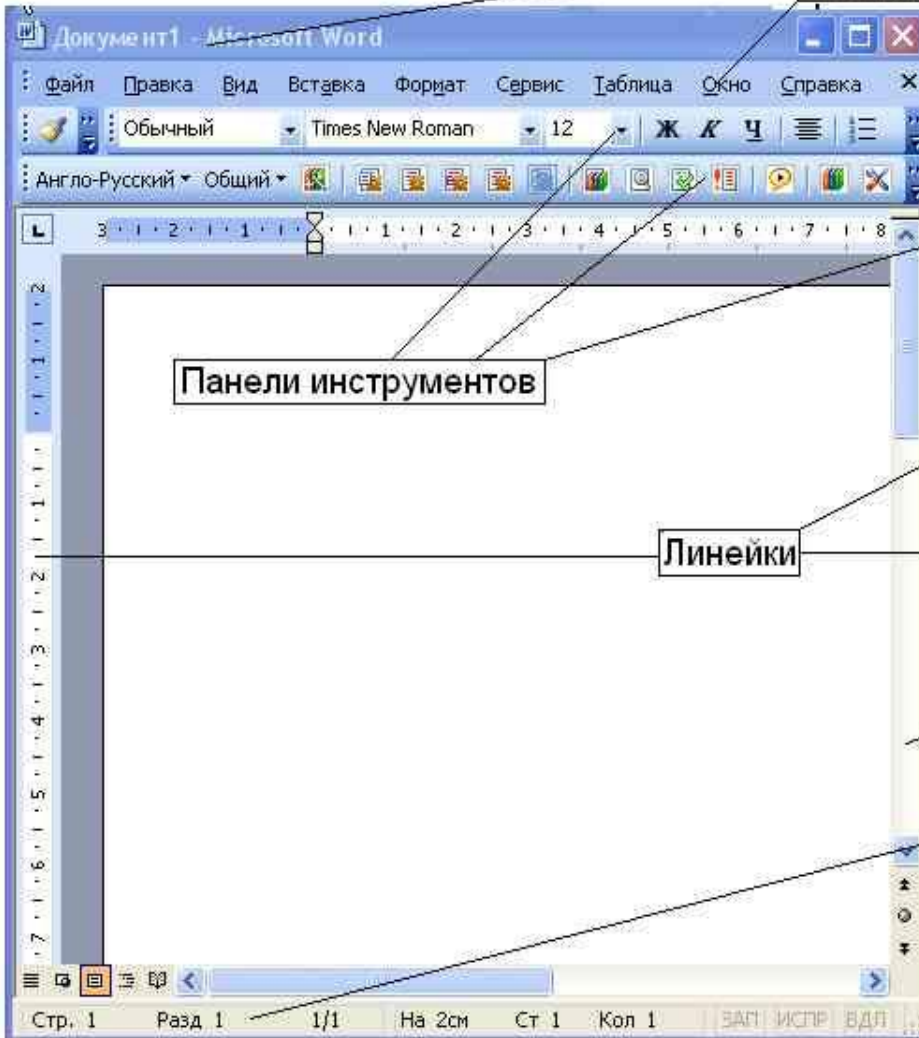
Документ1 - Microsoft Word

Файл Правка Вид Вставка Формат Сервис Таблица Окно Справка

Обычный Times New Roman 12 Ж К Ч

Англо-Русский Общий

3 · 2 · 1 · 1 · 2 · 3 · 4 · 5 · 6 · 7 · 8

Панели инструментов

Линейки

Стр. 1 Разд 1 1/1 На 2см Ст 1 Кол 1 ЗАП ИСПР ВДЛ